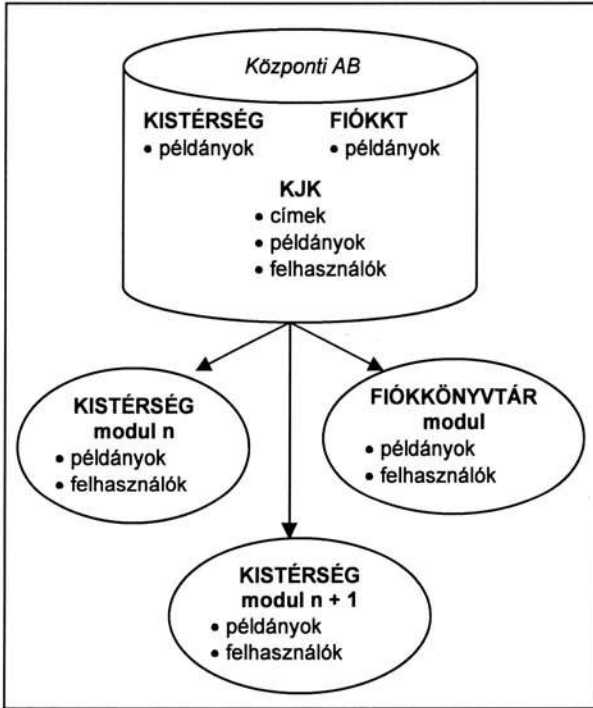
Központi AB

KISTÉRSÉG
• példányok

FIÓKKT
• példányok

KJK
• címek
• példányok
• felhasználók

KISTÉRSÉG
modul n
• példányok
• felhasználók

FIÓKKÖNYVTÁR
modul
• példányok
• felhasználók

KISTÉRSÉG
modul n + 1
• példányok
• felhasználók